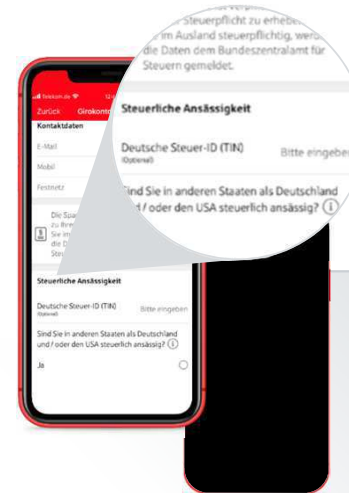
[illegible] Steuerpflicht zu erheben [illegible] im Ausland steuerpflichtig, werden die Daten dem Bundeszentralamt für Steuern gemeldet.

Steuerliche Ansässigkeit

Deutsche Steuer-ID (TIN)
(Optional)
Bitte eingeben

Sind Sie in anderen Staaten als Deutschland und / oder den USA steuerlich ansässig?

Telekom.de
Zurück Girokont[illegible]
Kontaktdaten
E-Mail
Mobil
Festnetz

Die Spa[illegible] zu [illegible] Sie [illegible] die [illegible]

Steuerliche Ansässigkeit
Deutsche Steuer-ID (TIN)
(Optional)
Bitte eingeben
Sind Sie in anderen Staaten als Deutschland und / oder den USA steuerlich ansässig?
Ja